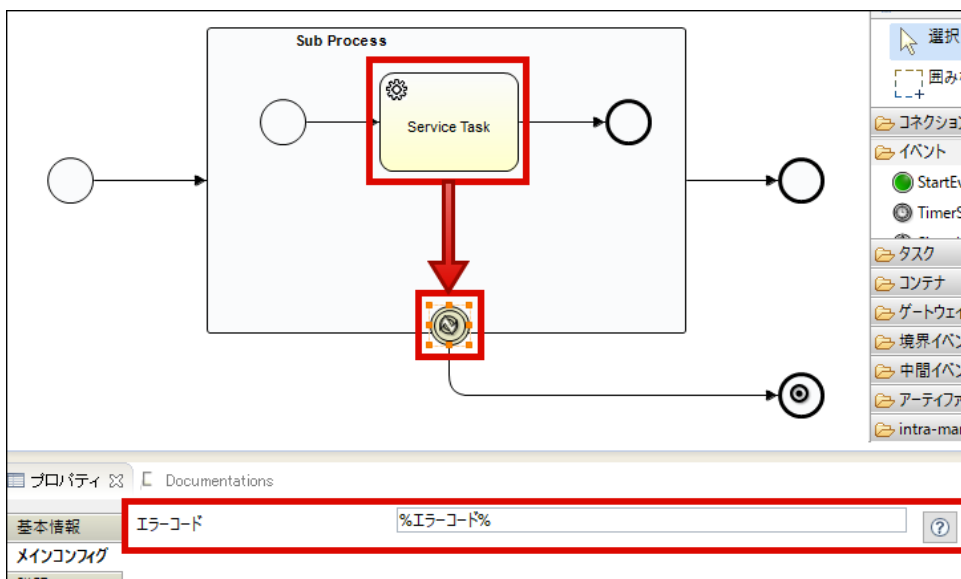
Sub Process

Service Task

選択

囲み

コネクション

イベント

StartEv

TimerS

タスク

コンテナ

ゲートウェイ

境界イベン

中間イベン

アーティファ

intra-mar

プロパティ

Documentations

基本情報

メインコンフィグ

エラーコード

%エラーコード%

?